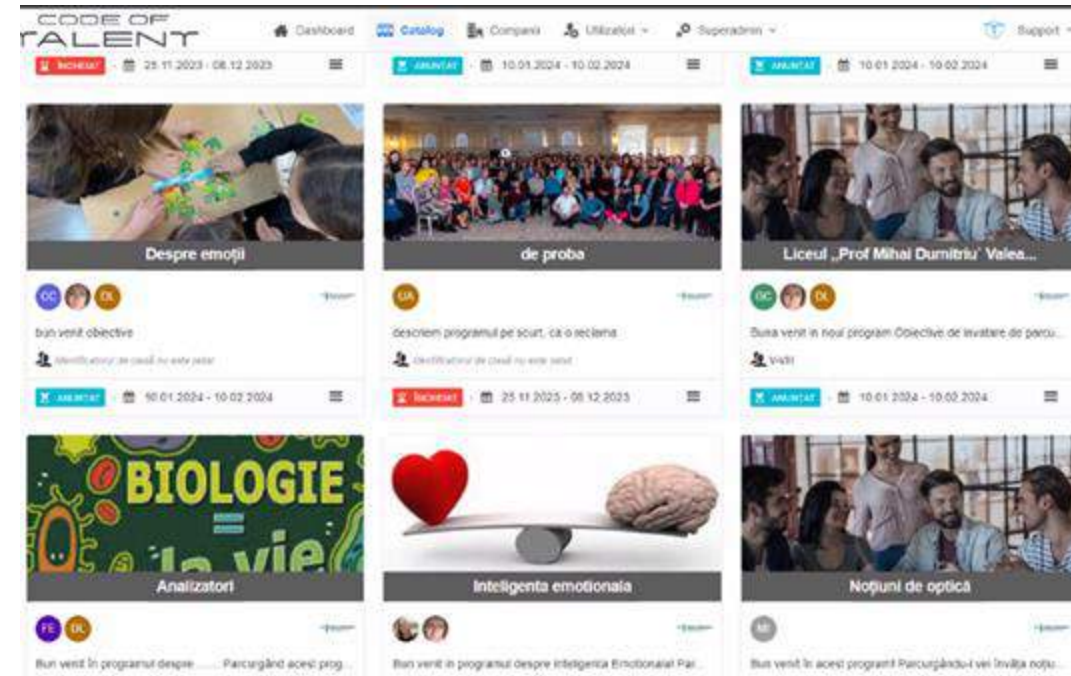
CODE OF TALENT

Dashboard Catalog Companii Utilizatori Superadmin Support

ÎNCHEIAT 25.11.2023 - 08.12.2023

AMÂNAT 10.01.2024 - 10.02.2024

AMÂNAT 10.01.2024 - 10.02.2024

Despre emoții

GC DL

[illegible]

bun venit obiective

Identificatorul de client nu este setat

AMÂNAT 10.01.2024 - 10.02.2024

de proba

UA

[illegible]

descriem programul pe scurt, ca o reclama

Identificatorul de client nu este setat

ÎNCHEIAT 25.11.2023 - 08.12.2023

Liceul „Prof Mihai Dumitriu" Valea...

GC DL

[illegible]

Buna venit in noul program Obiective de invatare de parcu...

Vidri

AMÂNAT 10.01.2024 - 10.02.2024

BIOLOGIE la vie

Analizatori

FE DL

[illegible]

Bun venit în programul despre ...... Parcurgând acest prog...

Inteligenta emotionala

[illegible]

Bun venit in programul despre Inteligenta Emotionala! Par...

Noțiuni de optică

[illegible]

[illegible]

Bun venit în acest program! Parcurgându-l vei învăța noțiu...